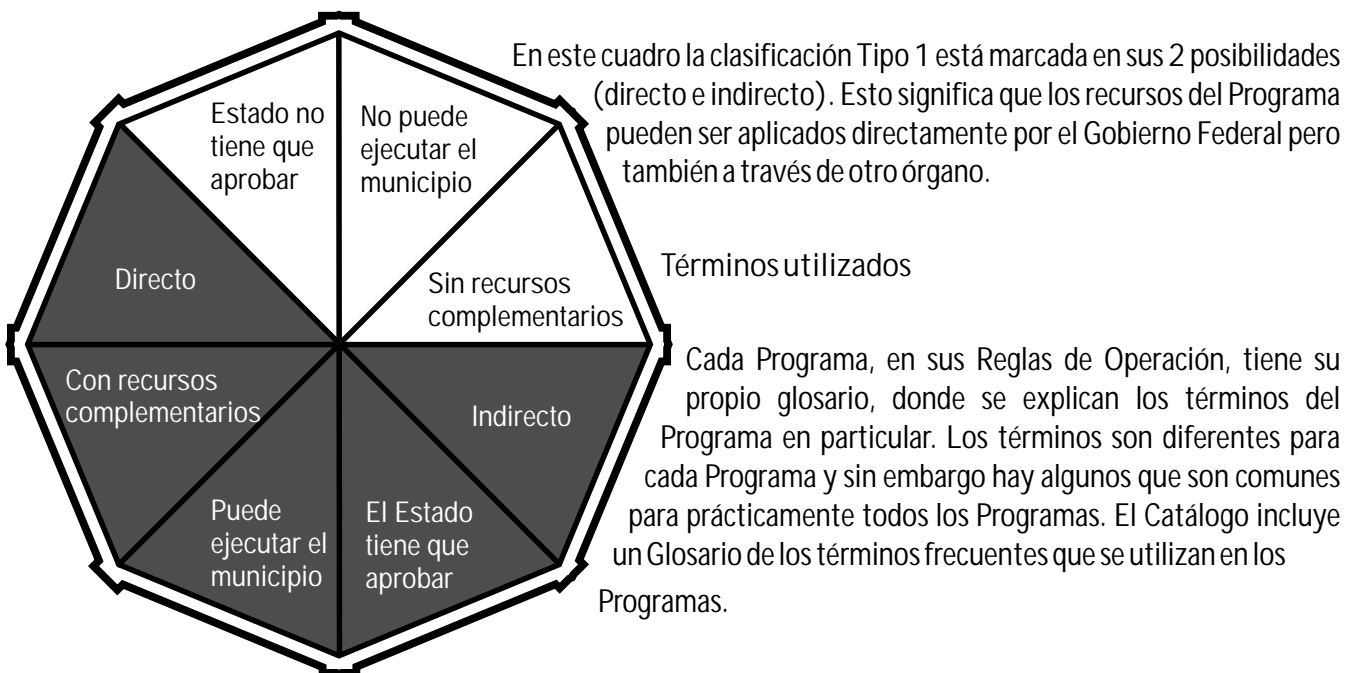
Estado no tiene que aprobar

No puede ejecutar el municipio

Sin recursos complementarios

Indirecto

El Estado tiene que aprobar

Puede ejecutar el municipio

Con recursos complementarios

Directo

En este cuadro la clasificación Tipo 1 está marcada en sus 2 posibilidades (directo e indirecto). Esto significa que los recursos del Programa pueden ser aplicados directamente por el Gobierno Federal pero también a través de otro órgano.

Términos utilizados

Cada Programa, en sus Reglas de Operación, tiene su propio glosario, donde se explican los términos del Programa en particular. Los términos son diferentes para cada Programa y sin embargo hay algunos que son comunes para prácticamente todos los Programas. El Catálogo incluye un Glosario de los términos frecuentes que se utilizan en los Programas.